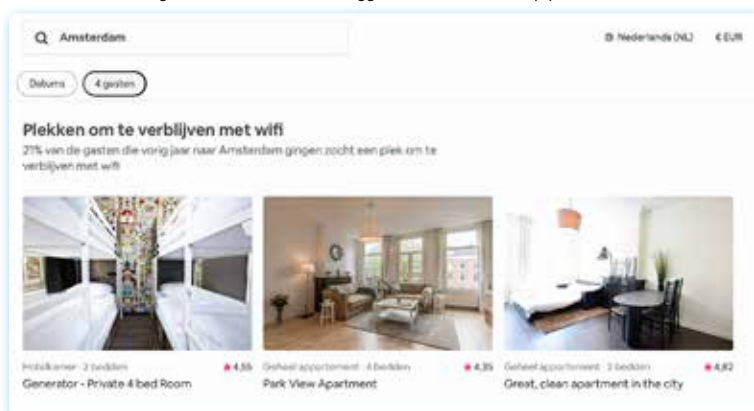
Amsterdam

Nederlands (NL)

€ EUR

Datums

4 gasten

Plekken om te verblijven met wifi

21% van de gasten die vorig jaar naar Amsterdam gingen zocht een plek om te verblijven met wifi

Hotelkamer · 2 bedden

★ 4,55

Generator - Private 4 bed Room

Geheel appartement · 4 bedden

★ 4,35

Park View Apartment

Geheel appartement · 3 bedden

★ 4,82

Great, clean apartment in the city